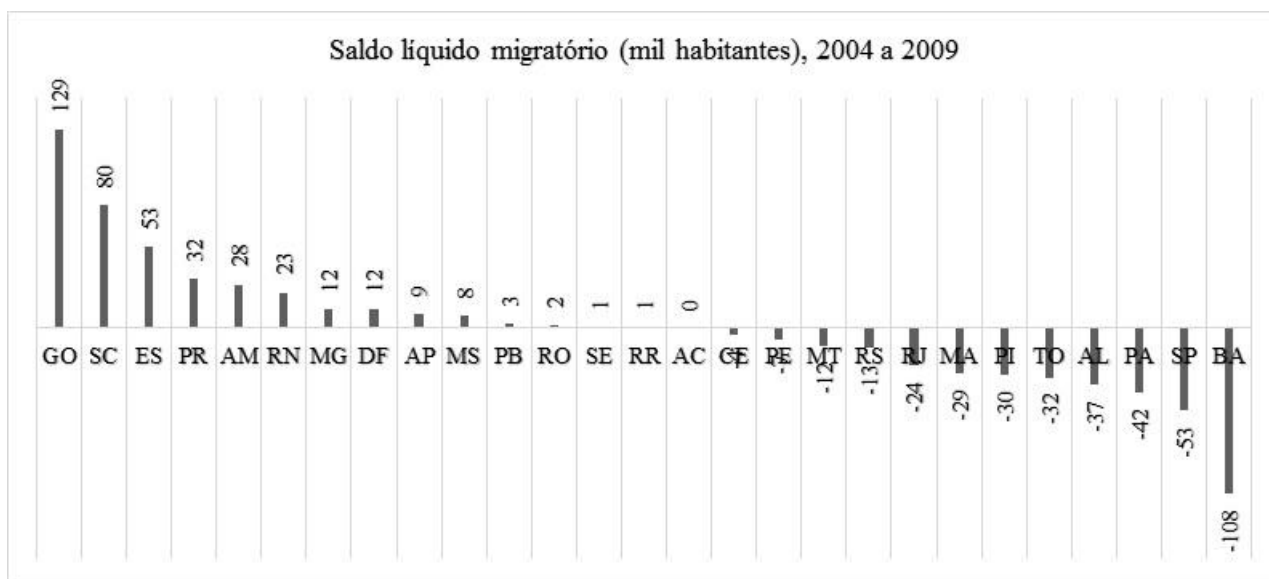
Saldo líquido migratório (mil habitantes), 2004 a 2009

129
80
53
32
28
23
12
12
9
8
3
2
1
1
0
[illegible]
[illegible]
-12
-13
-24
-29
-30
-32
-37
-42
-53
-108

GO SC ES PR AM RN MG DF AP MS PB RO SE RR AC CE PE MT RS RJ MA PI TO AL PA SP BA